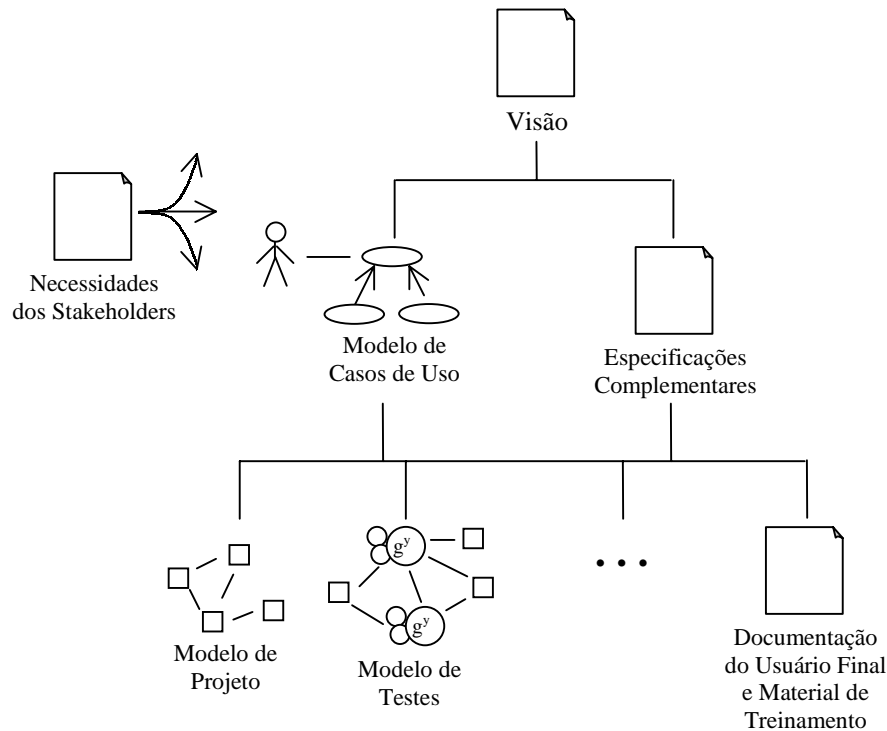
Visão

Necessidades dos Stakeholders

Modelo de Casos de Uso

Especificações Complementares

$g^y$

$g^y$

• • •

Modelo de Projeto

Modelo de Testes

Documentação do Usuário Final e Material de Treinamento